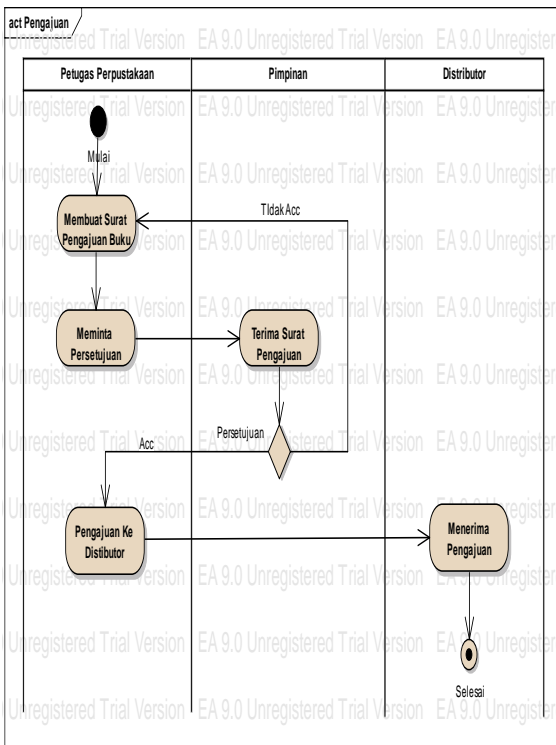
act Pengajuan

Unregistered Trial Version EA 9.0 Unregistered Trial Version EA 9.0 Unregistered

| Petugas Perpustakaan | Pimpinan | Distributor |
|---|---|---|

Mulai

Membuat Surat Pengajuan Buku

TIdak Acc

Meminta Persetujuan

Terima Surat Pengajuan

Persetujuan

Acc

Pengajuan Ke Distibutor

Menerima Pengajuan

Selesai

Unregistered Trial Version EA 9.0 Unregistered Trial Version EA 9.0 Unregistered